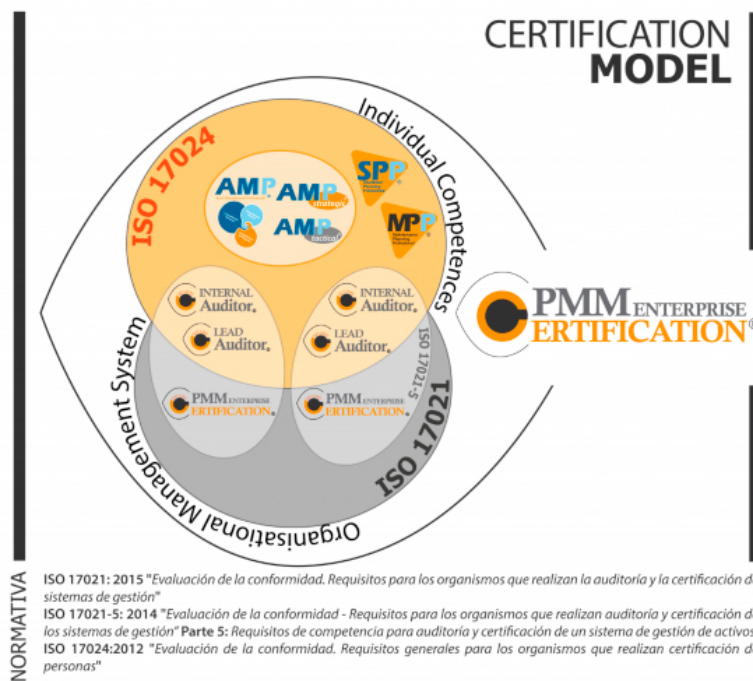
CERTIFICATION
MODEL

Individual Competences

ISO 17024

AMP
AMP strategic
AMP tactical

SPP

MPP

INTERNAL Auditor
LEAD Auditor
INTERNAL Auditor
LEAD Auditor

PMM ENTERPRISE ERTIFICATION
PMM ENTERPRISE ERTIFICATION

ISO 17021-5
ISO 17021

Organisational Management System

PMM ENTERPRISE ERTIFICATION

NORMATIVA

ISO 17021: 2015 "Evaluación de la conformidad. Requisitos para los organismos que realizan la auditoría y la certificación d sistemas de gestión"
ISO 17021-5: 2014 "Evaluación de la conformidad - Requisitos para los organismos que realizan auditoría y certificación d los sistemas de gestión" Parte 5: Requisitos de competencia para auditoría y certificación de un sistema de gestión de activos
ISO 17024:2012 "Evaluación de la conformidad. Requisitos generales para los organismos que realizan certificación d personas"